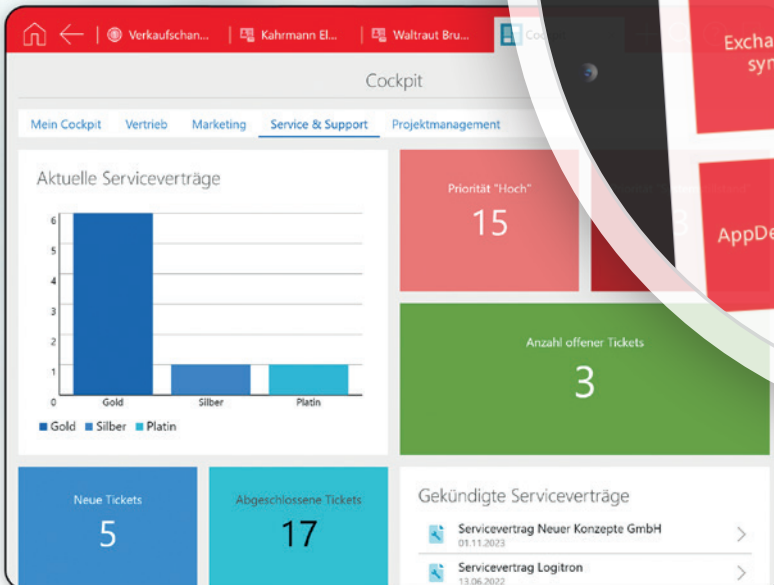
Verkaufschan... | Kahrmann El... | Waltraut Bru... | Coc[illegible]

Cockpit

Mein Cockpit | Vertrieb | Marketing | Service & Support | Projektmanagement

Aktuelle Serviceverträge

6
5
4
3
2
1
0

Gold | Silber | Platin

Gold | Silber | Platin

Priorität "Hoch"
15

3

Anzahl offener Tickets
3

Excha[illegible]
sy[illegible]

AppDe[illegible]

Neue Tickets
5

Abgeschlossene Tickets
17

Gekündigte Serviceverträge

Servicevertrag Neuer Konzepte GmbH
01.11.2023

Servicevertrag Logitron
13.06.2022